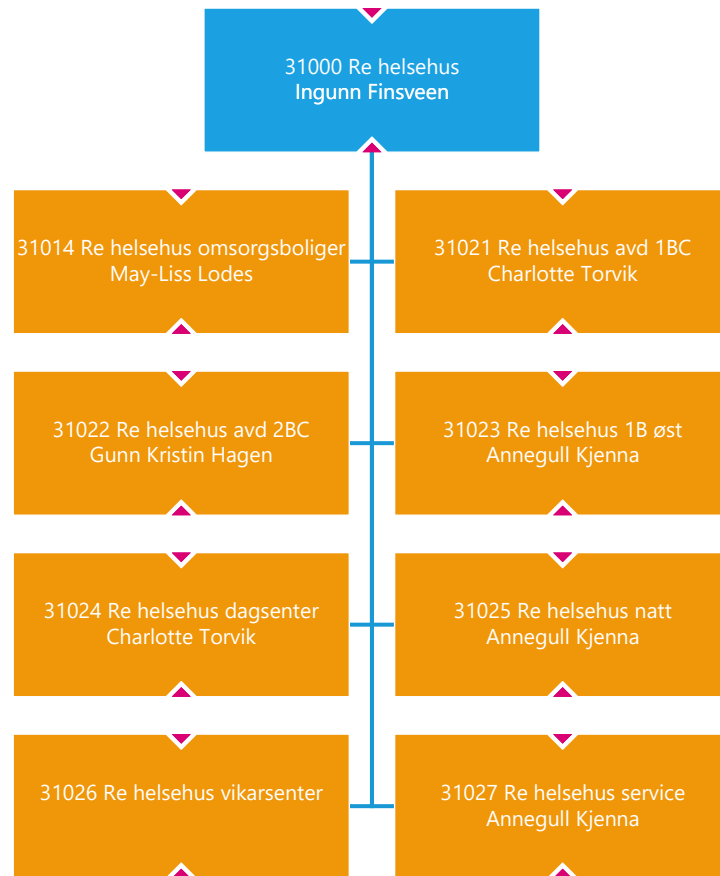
31000 Re helsehus
Ingunn Finsveen

31014 Re helsehus omsorgsboliger
May-Liss Lodes

31021 Re helsehus avd 1BC
Charlotte Torvik

31022 Re helsehus avd 2BC
Gunn Kristin Hagen

31023 Re helsehus 1B øst
Annegull Kjenna

31024 Re helsehus dagsenter
Charlotte Torvik

31025 Re helsehus natt
Annegull Kjenna

31026 Re helsehus vikarsenter

31027 Re helsehus service
Annegull Kjenna